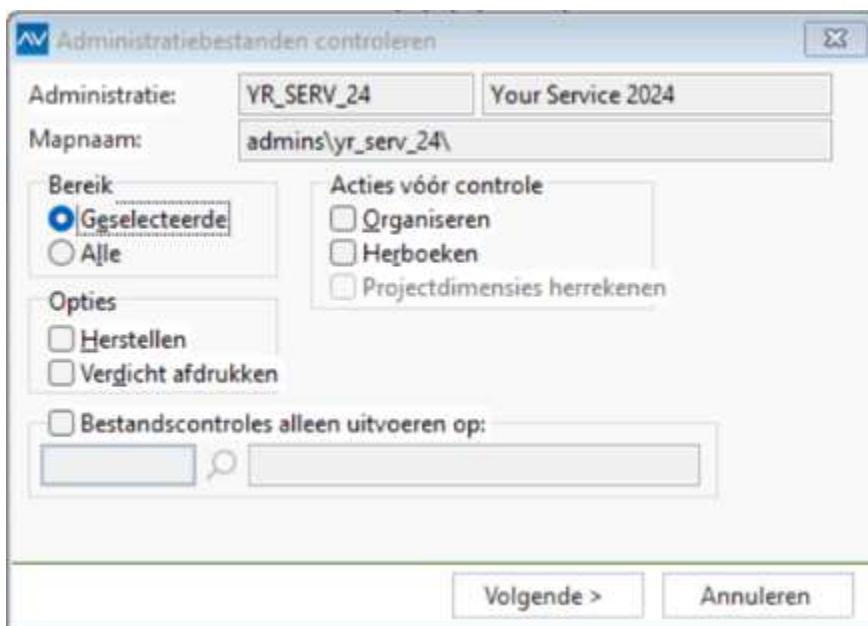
AV Administratiebestanden controleren

Administratie: YR_SERV_24 Your Service 2024

Mapnaam: admins\yr_serv_24\

Bereik
Geselecteerde
Alle

Acties vóór controle
Organiseren
Herboeken
Projectdimensies herrekenen

Opties
Herstellen
Verdicht afdrukken

Bestandscontroles alleen uitvoeren op:

Volgende >
Annuleren